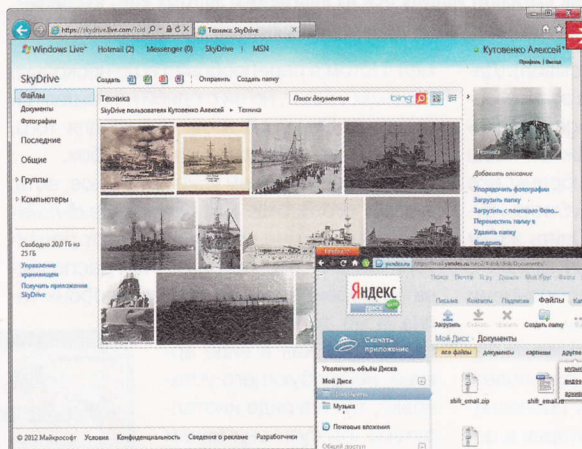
https://skydrive.live.com/?cid
Техника SkyDrive

Windows Live™ Hotmail (2) Messenger (0) SkyDrive | MSN
Кутовенко Алексей
Профиль | Выход

SkyDrive
Создать | Отправить Создать папку

Файлы
Документы
Фотографии
Последние
Общие
Группы
Компьютеры

Техника
SkyDrive пользователя Кутовенко Алексей ► Техника
Поиск документов bing

Техника
Добавить описание
Упорядочить фотографии
Загрузить папку
Загрузить с помощью Фото...
Переместить папку
Удалить папку
Внедрить

Свободно 20,0 ГБ из 25 ГБ
Управление хранилищем
Получить приложения SkyDrive

© 2012 Майкрософт Условия Конфиденциальность Сведения о рекламе Разработчики

Яндекс.Диск
yandex.ru https://mail.yandex.ru/#disk/disk/Documents
Письма Почта Я.ру Деньги Мой Круг Фото
Яндекс диск
Скачать приложение
Письма Контакты Подписки Файлы
Загрузить Удалить Создать папку
Мой Диск Документы
все файлы документы картинки другие
Увеличить объём Диска
Мой Диск
Документы
Музыка
Почтовые вложения
Общий доступ
shift_email.zip
shift_email.rar